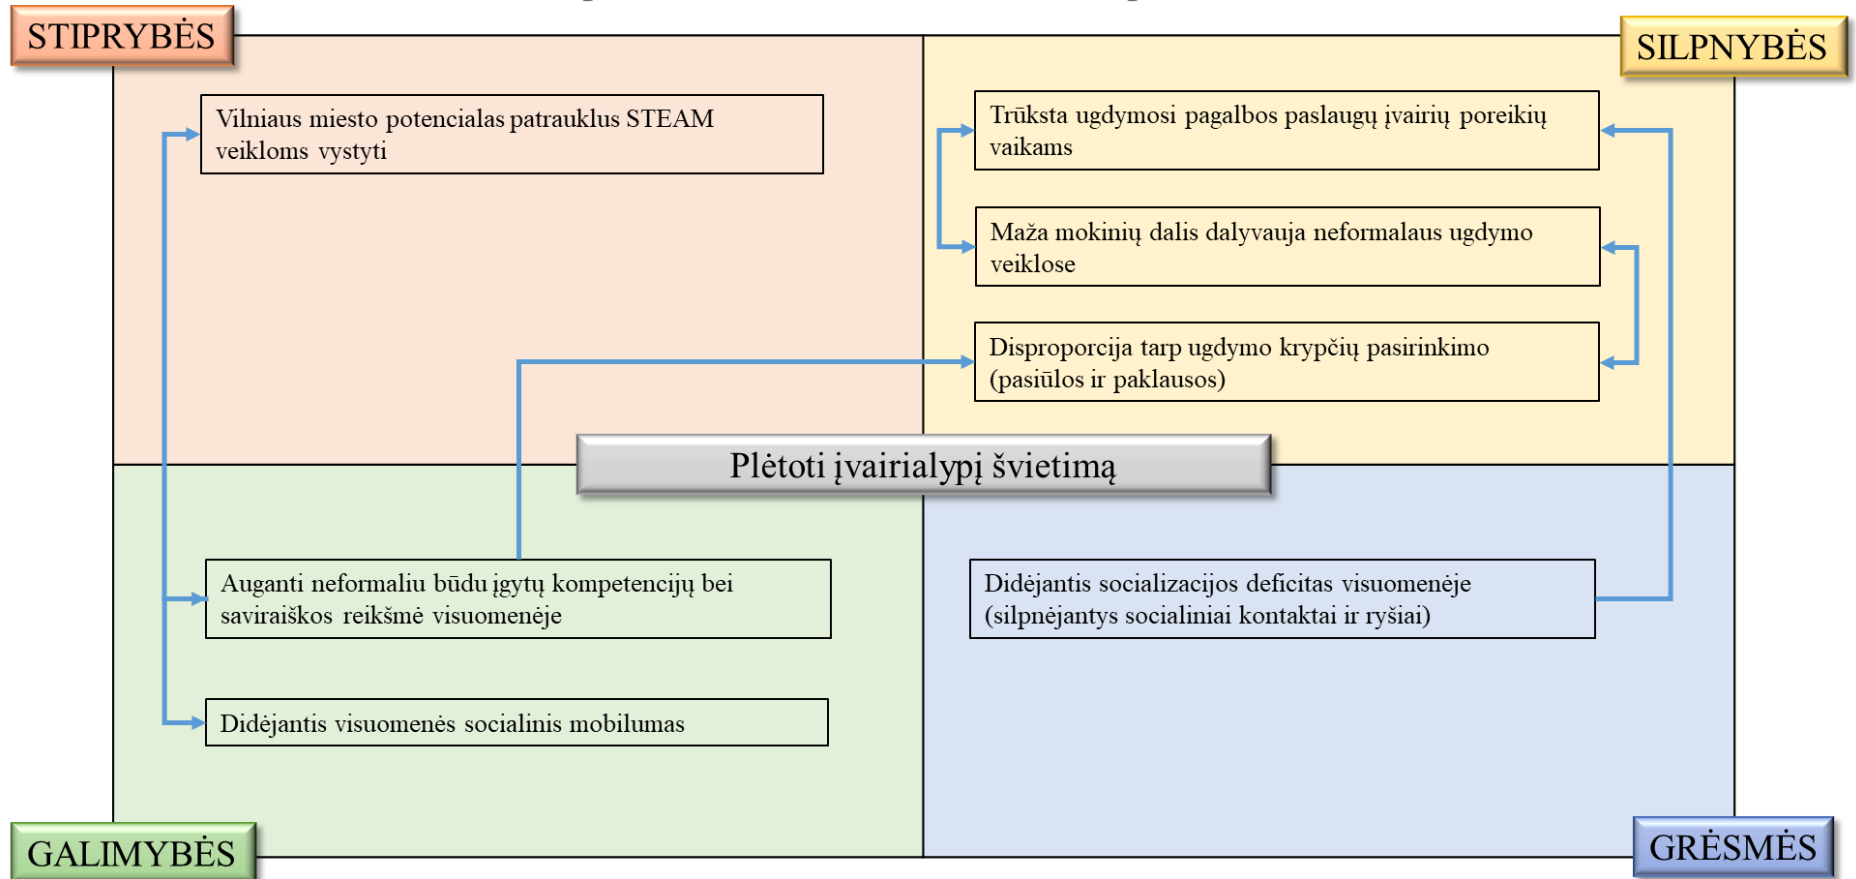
STIPRYBĖS

Vilniaus miesto potencialas patrauklus STEAM veikloms vystyti

SILPNYBĖS

Trūksta ugdymosi pagalbos paslaugų įvairių poreikių vaikams

Maža mokinių dalis dalyvauja neformalaus ugdymo veiklose

Disproporcija tarp ugdymo krypčių pasirinkimo (pasiūlos ir paklausos)

Plėtoti įvairialypį švietimą

Auganti neformaliu būdu įgytų kompetencijų bei saviraiškos reikšmė visuomenėje

Didėjantis visuomenės socialinis mobilumas

Didėjantis socializacijos deficitas visuomenėje (silpnėjantys socialiniai kontaktai ir ryšiai)

GALIMYBĖS

GRĖSMĖS